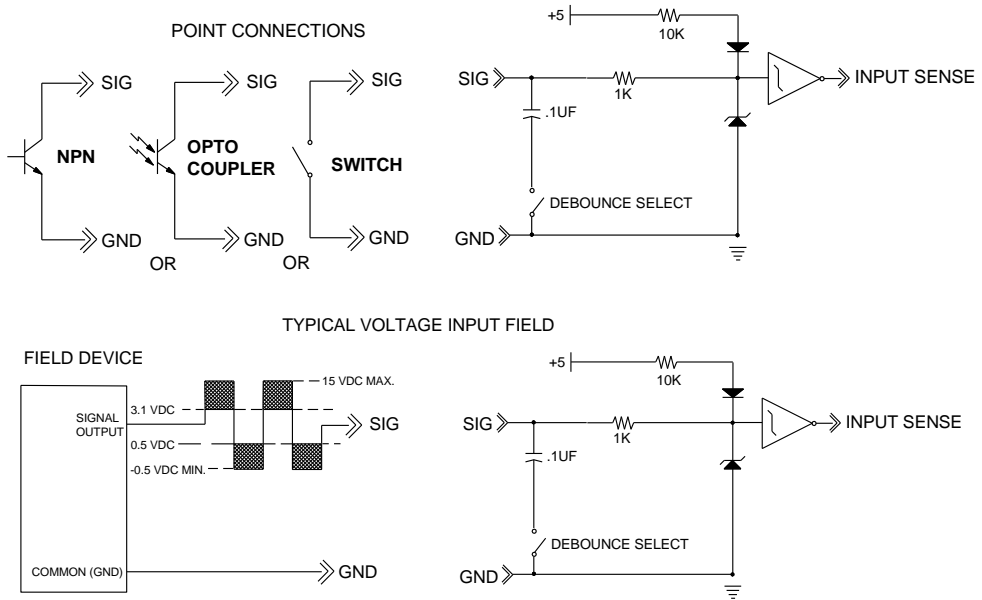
POINT CONNECTIONS

SIG
NPN
GND
OR

SIG
OPTO COUPLER
GND
OR

SIG
SWITCH
GND

+5
10K
SIG
1K
.1UF
INPUT SENSE
DEBOUNCE SELECT
GND

TYPICAL VOLTAGE INPUT FIELD

FIELD DEVICE
SIGNAL OUTPUT
3.1 VDC
0.5 VDC
-0.5 VDC MIN.
15 VDC MAX.
SIG
COMMON (GND)
GND

+5
10K
SIG
1K
.1UF
INPUT SENSE
DEBOUNCE SELECT
GND